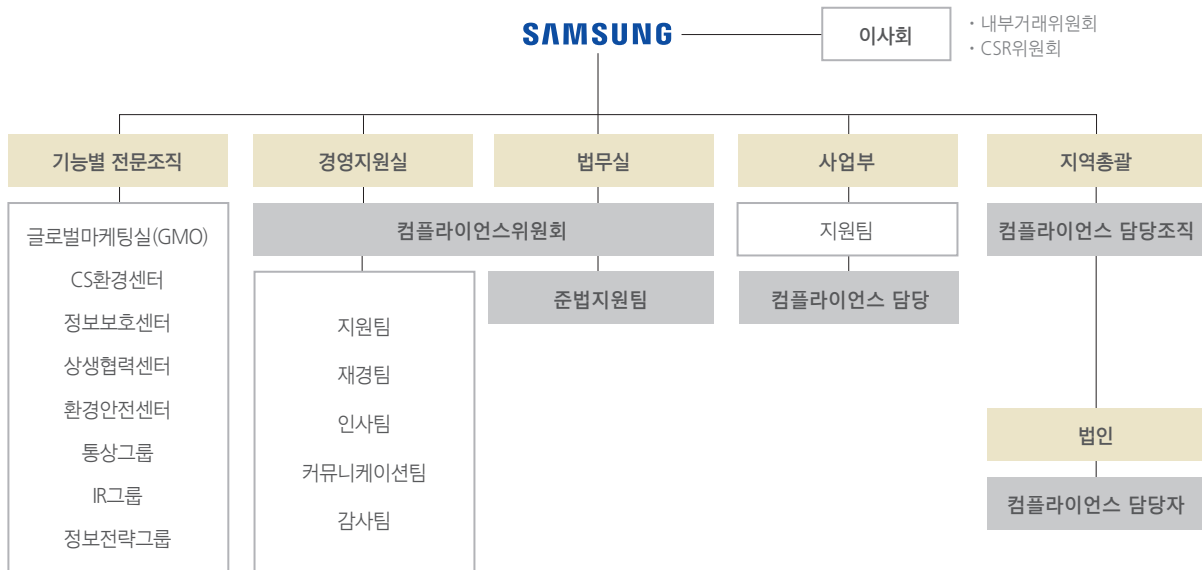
SAMSUNG

이사회

· 내부거래위원회
· CSR위원회

기능별 전문조직

글로벌마케팅실(GMO)
CS환경센터
정보보호센터
상생협력센터
환경안전센터
통상그룹
IR그룹
정보전략그룹

경영지원실

컴플라이언스위원회

지원팀
재경팀
인사팀
커뮤니케이션팀
감사팀

법무실

준법지원팀

사업부

지원팀

컴플라이언스 담당

지역총괄

컴플라이언스 담당조직

법인

컴플라이언스 담당자